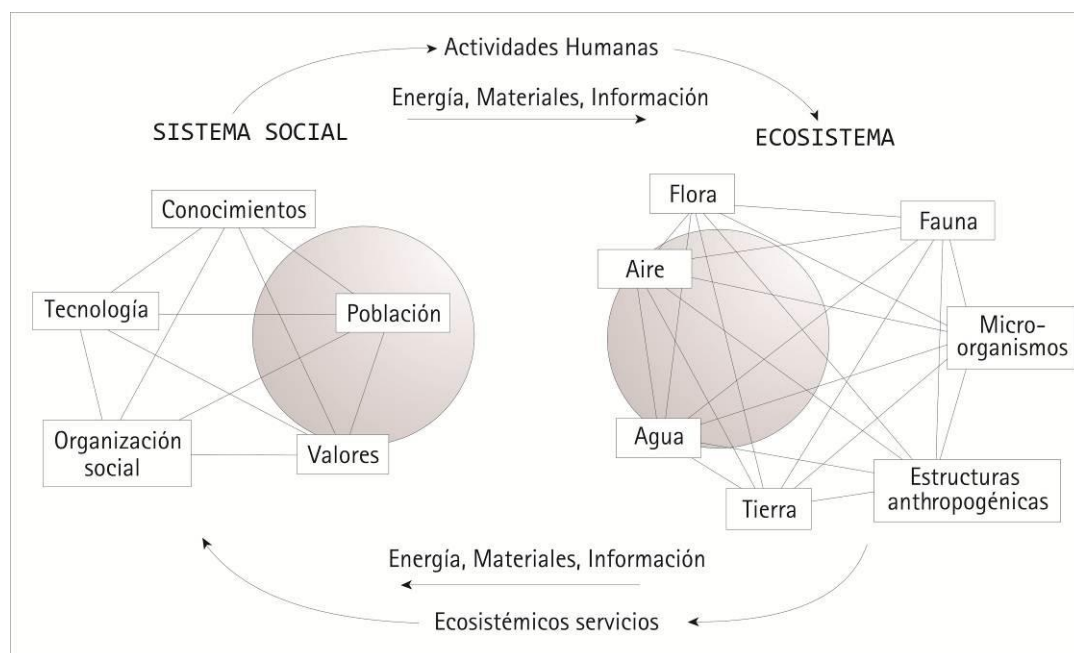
Actividades Humanas

Energía, Materiales, Información

SISTEMA SOCIAL

ECOSISTEMA

Conocimientos

Tecnología

Población

Organización social

Valores

Flora

Fauna

Aire

Microorganismos

Agua

Estructuras anthropogénicas

Tierra

Energía, Materiales, Información

Ecosistémicos servicios